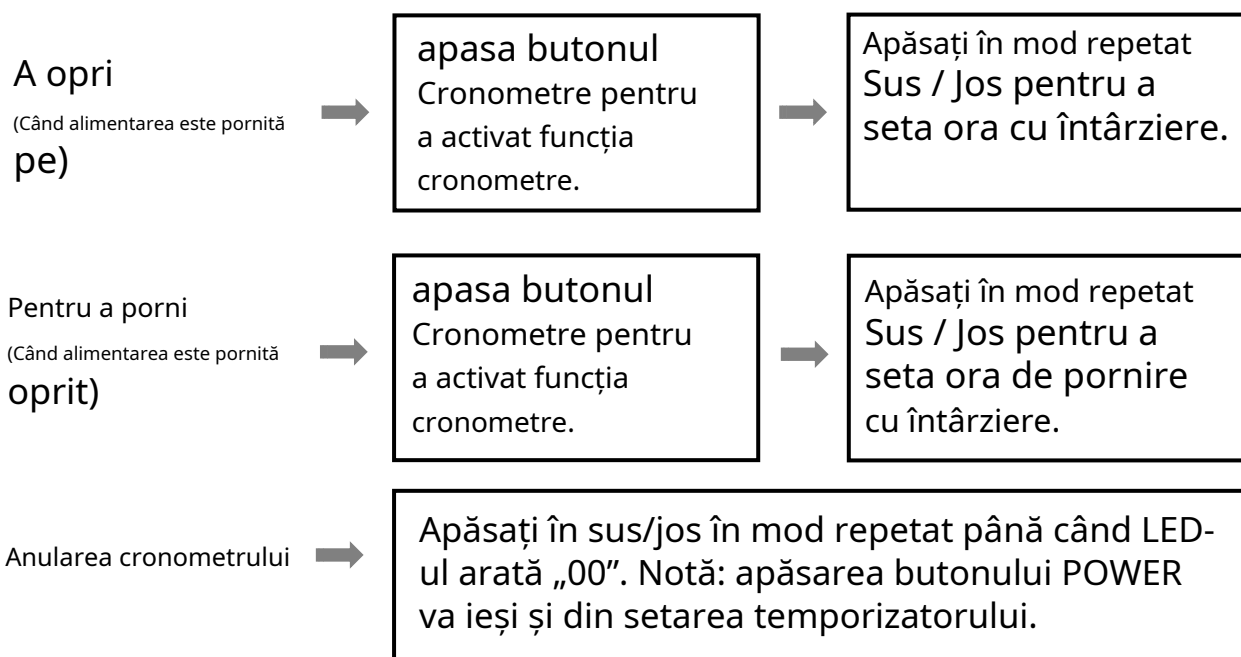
A opri
(Când alimentarea este pornită pe)

apasa butonul Cronometre pentru a activat funcția cronometre.

Apăsați în mod repetat Sus / Jos pentru a seta ora cu întârziere.

Pentru a porni
(Când alimentarea este pornită oprit)

apasa butonul Cronometre pentru a activat funcția cronometre.

Apăsați în mod repetat Sus / Jos pentru a seta ora de pornire cu întârziere.

Anularea cronometrului

Apăsați în sus/jos în mod repetat până când LED-ul arată „00”. Notă: apăsarea butonului POWER va ieși și din setarea temporizatorului.